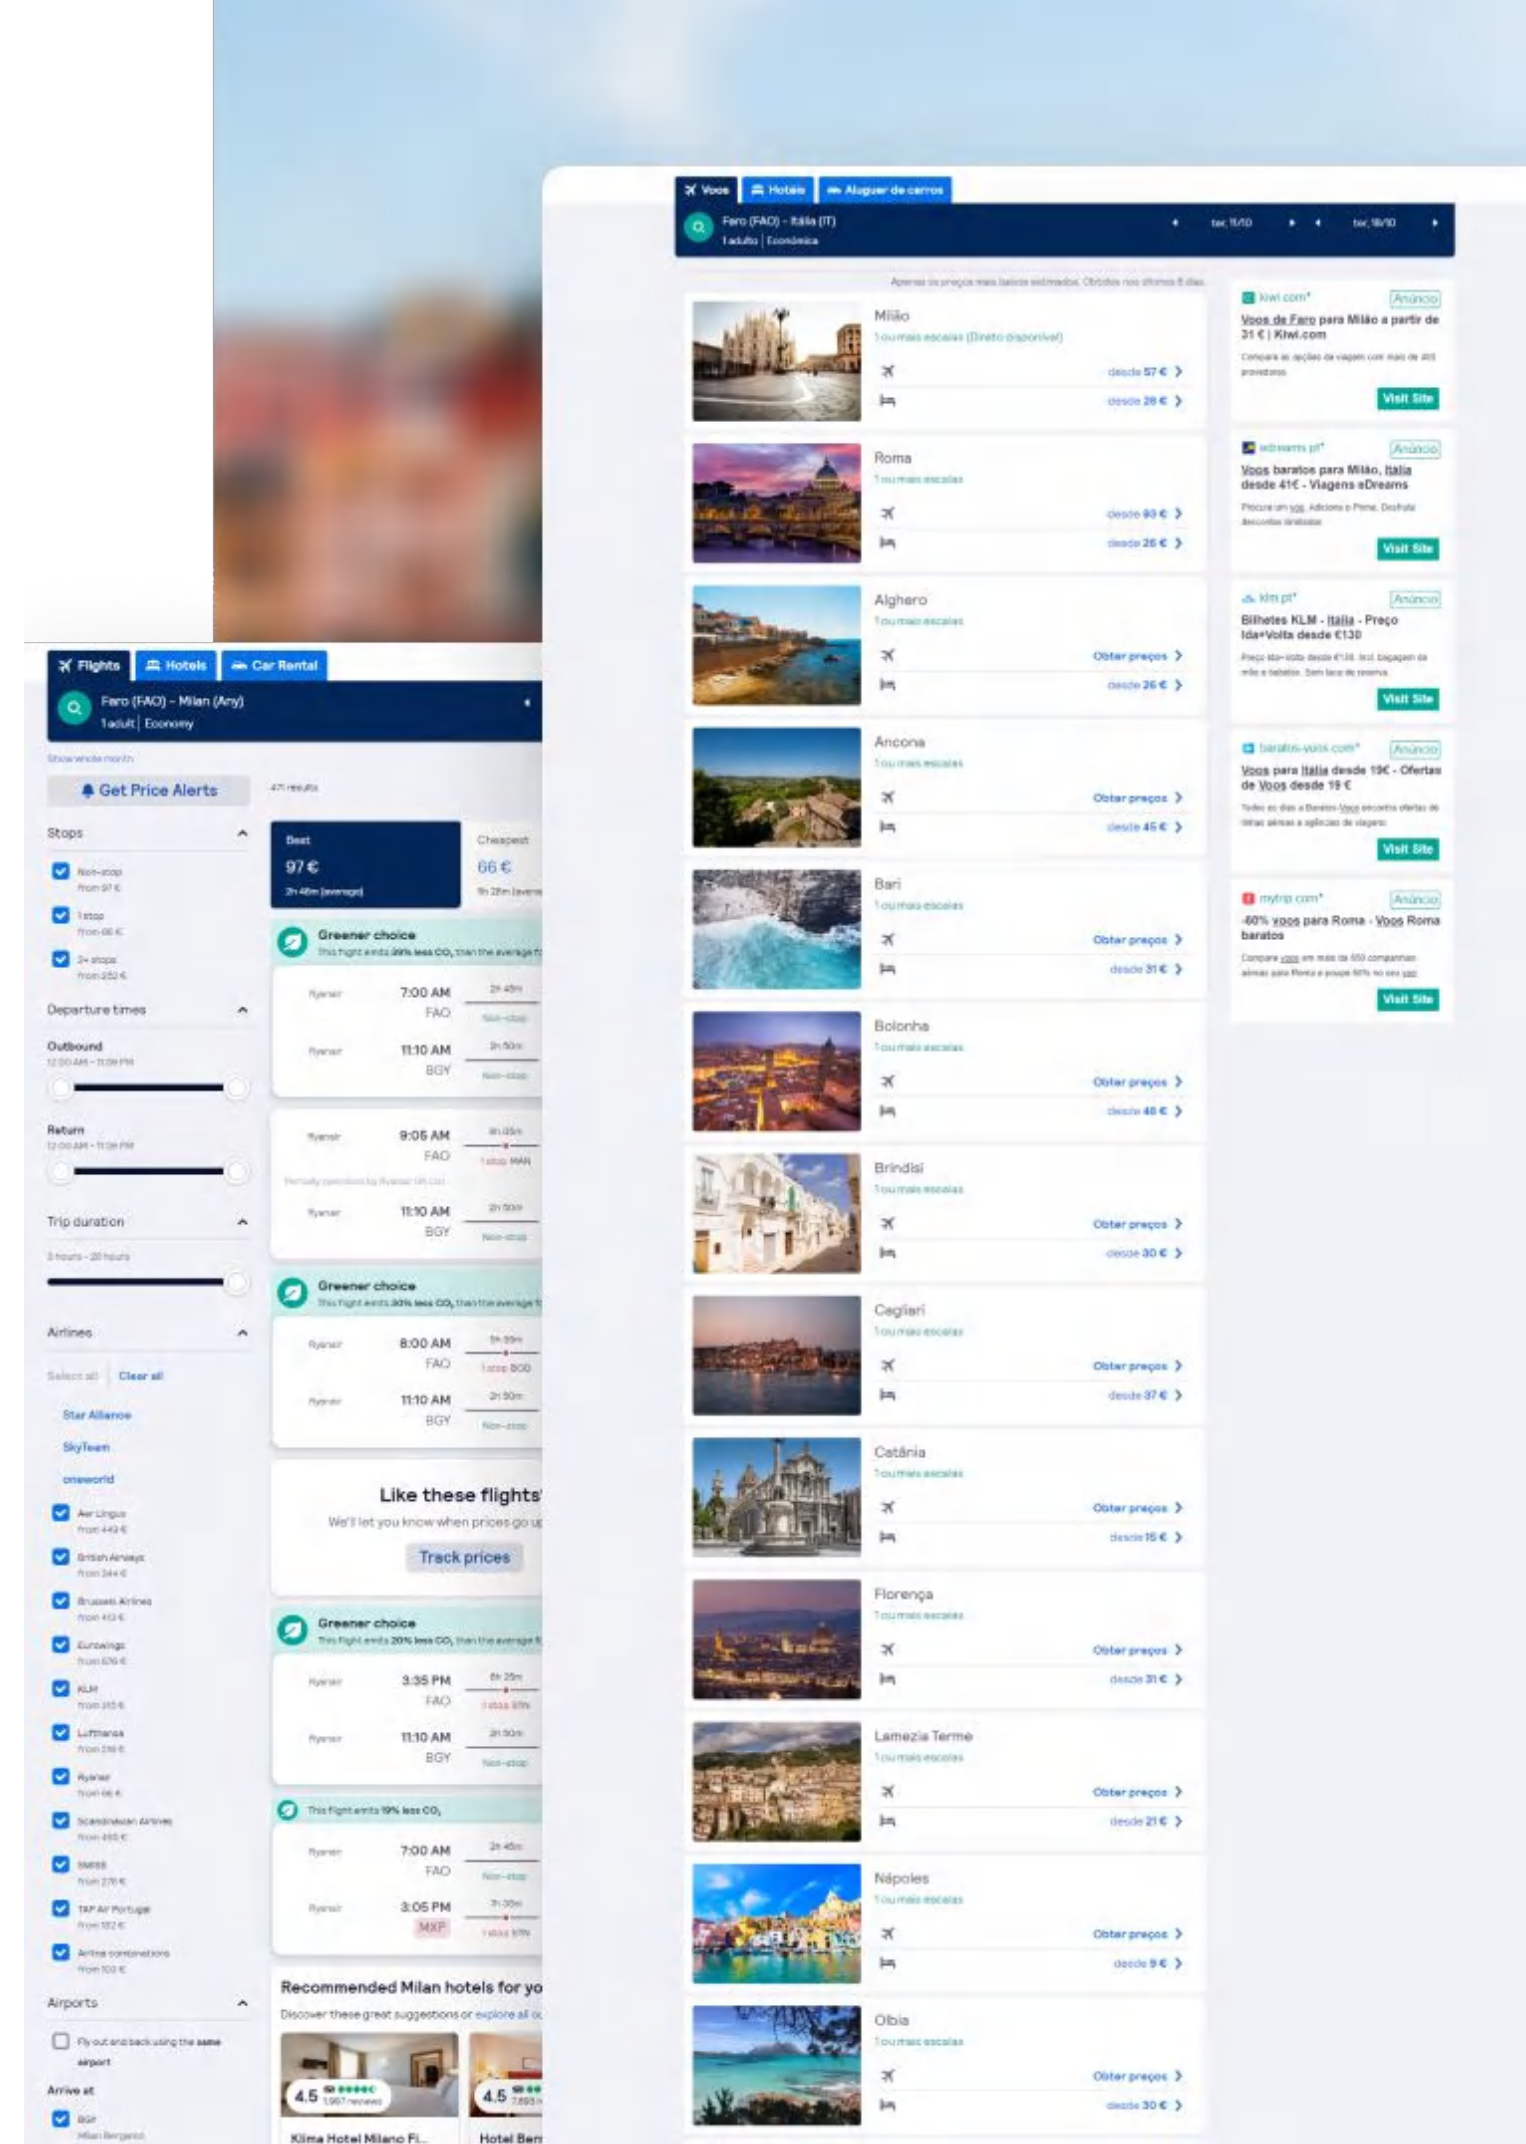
Voos Hotéis Aluguer de carros

Faro (FAO) - Itália (IT)
1 adulto | Económica

ter, 11/10 ter, 18/10

Apenas os preços mais baixos estimados. Obtidos nos últimos 8 dias.

Milão
1 ou mais escalas (Direto disponível)
desde 57 €
desde 28 €

Roma
1 ou mais escalas
desde 90 €
desde 26 €

Alghero
1 ou mais escalas
Obter preços
desde 26 €

Ancona
1 ou mais escalas
Obter preços
desde 45 €

Bari
1 ou mais escalas
Obter preços
desde 31 €

Bolonha
1 ou mais escalas
Obter preços
desde 48 €

Brindisi
1 ou mais escalas
Obter preços
desde 30 €

Cagliari
1 ou mais escalas
Obter preços
desde 37 €

Catânia
1 ou mais escalas
Obter preços
desde 15 €

Florença
1 ou mais escalas
Obter preços
desde 31 €

Lamezia Terme
1 ou mais escalas
Obter preços
desde 21 €

Nápoles
1 ou mais escalas
Obter preços
desde 9 €

Olbia
1 ou mais escalas
Obter preços
desde 30 €

kiwi.com* Anúncio
Voos de Faro para Milão a partir de 31 € | Kiwi.com
Compara as opções de viagem com mais de 400 provedores
Visit Site

edreams.pt* Anúncio
Voos baratos para Milão, Itália desde 41€ - Viagens eDreams
Procura um voo. Adiciona o Pme. Desfruta descontos ilimitados
Visit Site

klm.pt* Anúncio
Bilhetes KLM - Itália - Preço Ida+Volta desde €130
Preço ida-volta desde €130. Incl. bagagem de mão e taxas. Sem taxa de reserva.
Visit Site

baratos-voos.com* Anúncio
Voos para Itália desde 19€ - Ofertas de Voos desde 19 €
Todos os dias a Baratos-Voos encontra ofertas de linhas aéreas a aplicação de viagens
Visit Site

mytrip.com* Anúncio
-60% voos para Roma - Voos Roma baratos
Compare voos em mais de 650 companhias aéreas para Roma e poupe 60% no seu voo
Visit Site

Flights Hotels Car Rental

Faro (FAO) - Milan (Any)
1 adult | Economy

Show whole month

Get Price Alerts

471 results

Stops
Non-stop from 97 €
1 stop from 66 €
2+ stops from 252 €

Departure times
Outbound
12:00 AM - 11:59 PM
Return
12:00 AM - 11:59 PM

Trip duration
3 hours - 28 hours

Airlines
Select all Clear all
Star Alliance
SkyTeam
oneworld
Aer Lingus from 449 €
British Airways from 344 €
Brussels Airlines from 413 €
Eurowings from 676 €
KLM from 315 €
Lufthansa from 216 €
Ryanair from 66 €
Scandinavian Airlines from 465 €
SWISS from 276 €
TAP Air Portugal from 182 €
Airline combinations from 100 €

Airports
Fly out and back using the same airport
Arrive at
BGY Milan Bergamo

Best
97 €
2h 48m (average)

Cheapest
66 €
9h 28m (average)

Greener choice
This flight emits 20% less $CO_2$ than the average f

Ryanair 7:00 AM FAO 2h 45m Non-stop
Ryanair 11:10 AM BGY 2h 50m Non-stop

Ryanair 9:05 AM FAO 1 stop MAN
Partially operated by Ryanair UK Ltd
Ryanair 11:10 AM BGY 2h 50m Non-stop

Greener choice
This flight emits 20% less $CO_2$ than the average f

Ryanair 8:00 AM FAO 1 stop BOD
Ryanair 11:10 AM BGY 2h 50m Non-stop

Like these flights
We'll let you know when prices go u
Track prices

Greener choice
This flight emits 20% less $CO_2$ than the average f

Ryanair 3:35 PM FAO 6h 25m 1 stop STN
Ryanair 11:10 AM BGY 2h 50m Non-stop

This flight emits 19% less $CO_2$

Ryanair 7:00 AM FAO 2h 45m Non-stop
Ryanair 3:05 PM MXP 7h 30m 1 stop STN

Recommended Milan hotels for yo
Discover these great suggestions or explore all o

4.5 1,987 reviews
Klima Hotel Milano Fi...
4.5 7,893
Hotel Ber